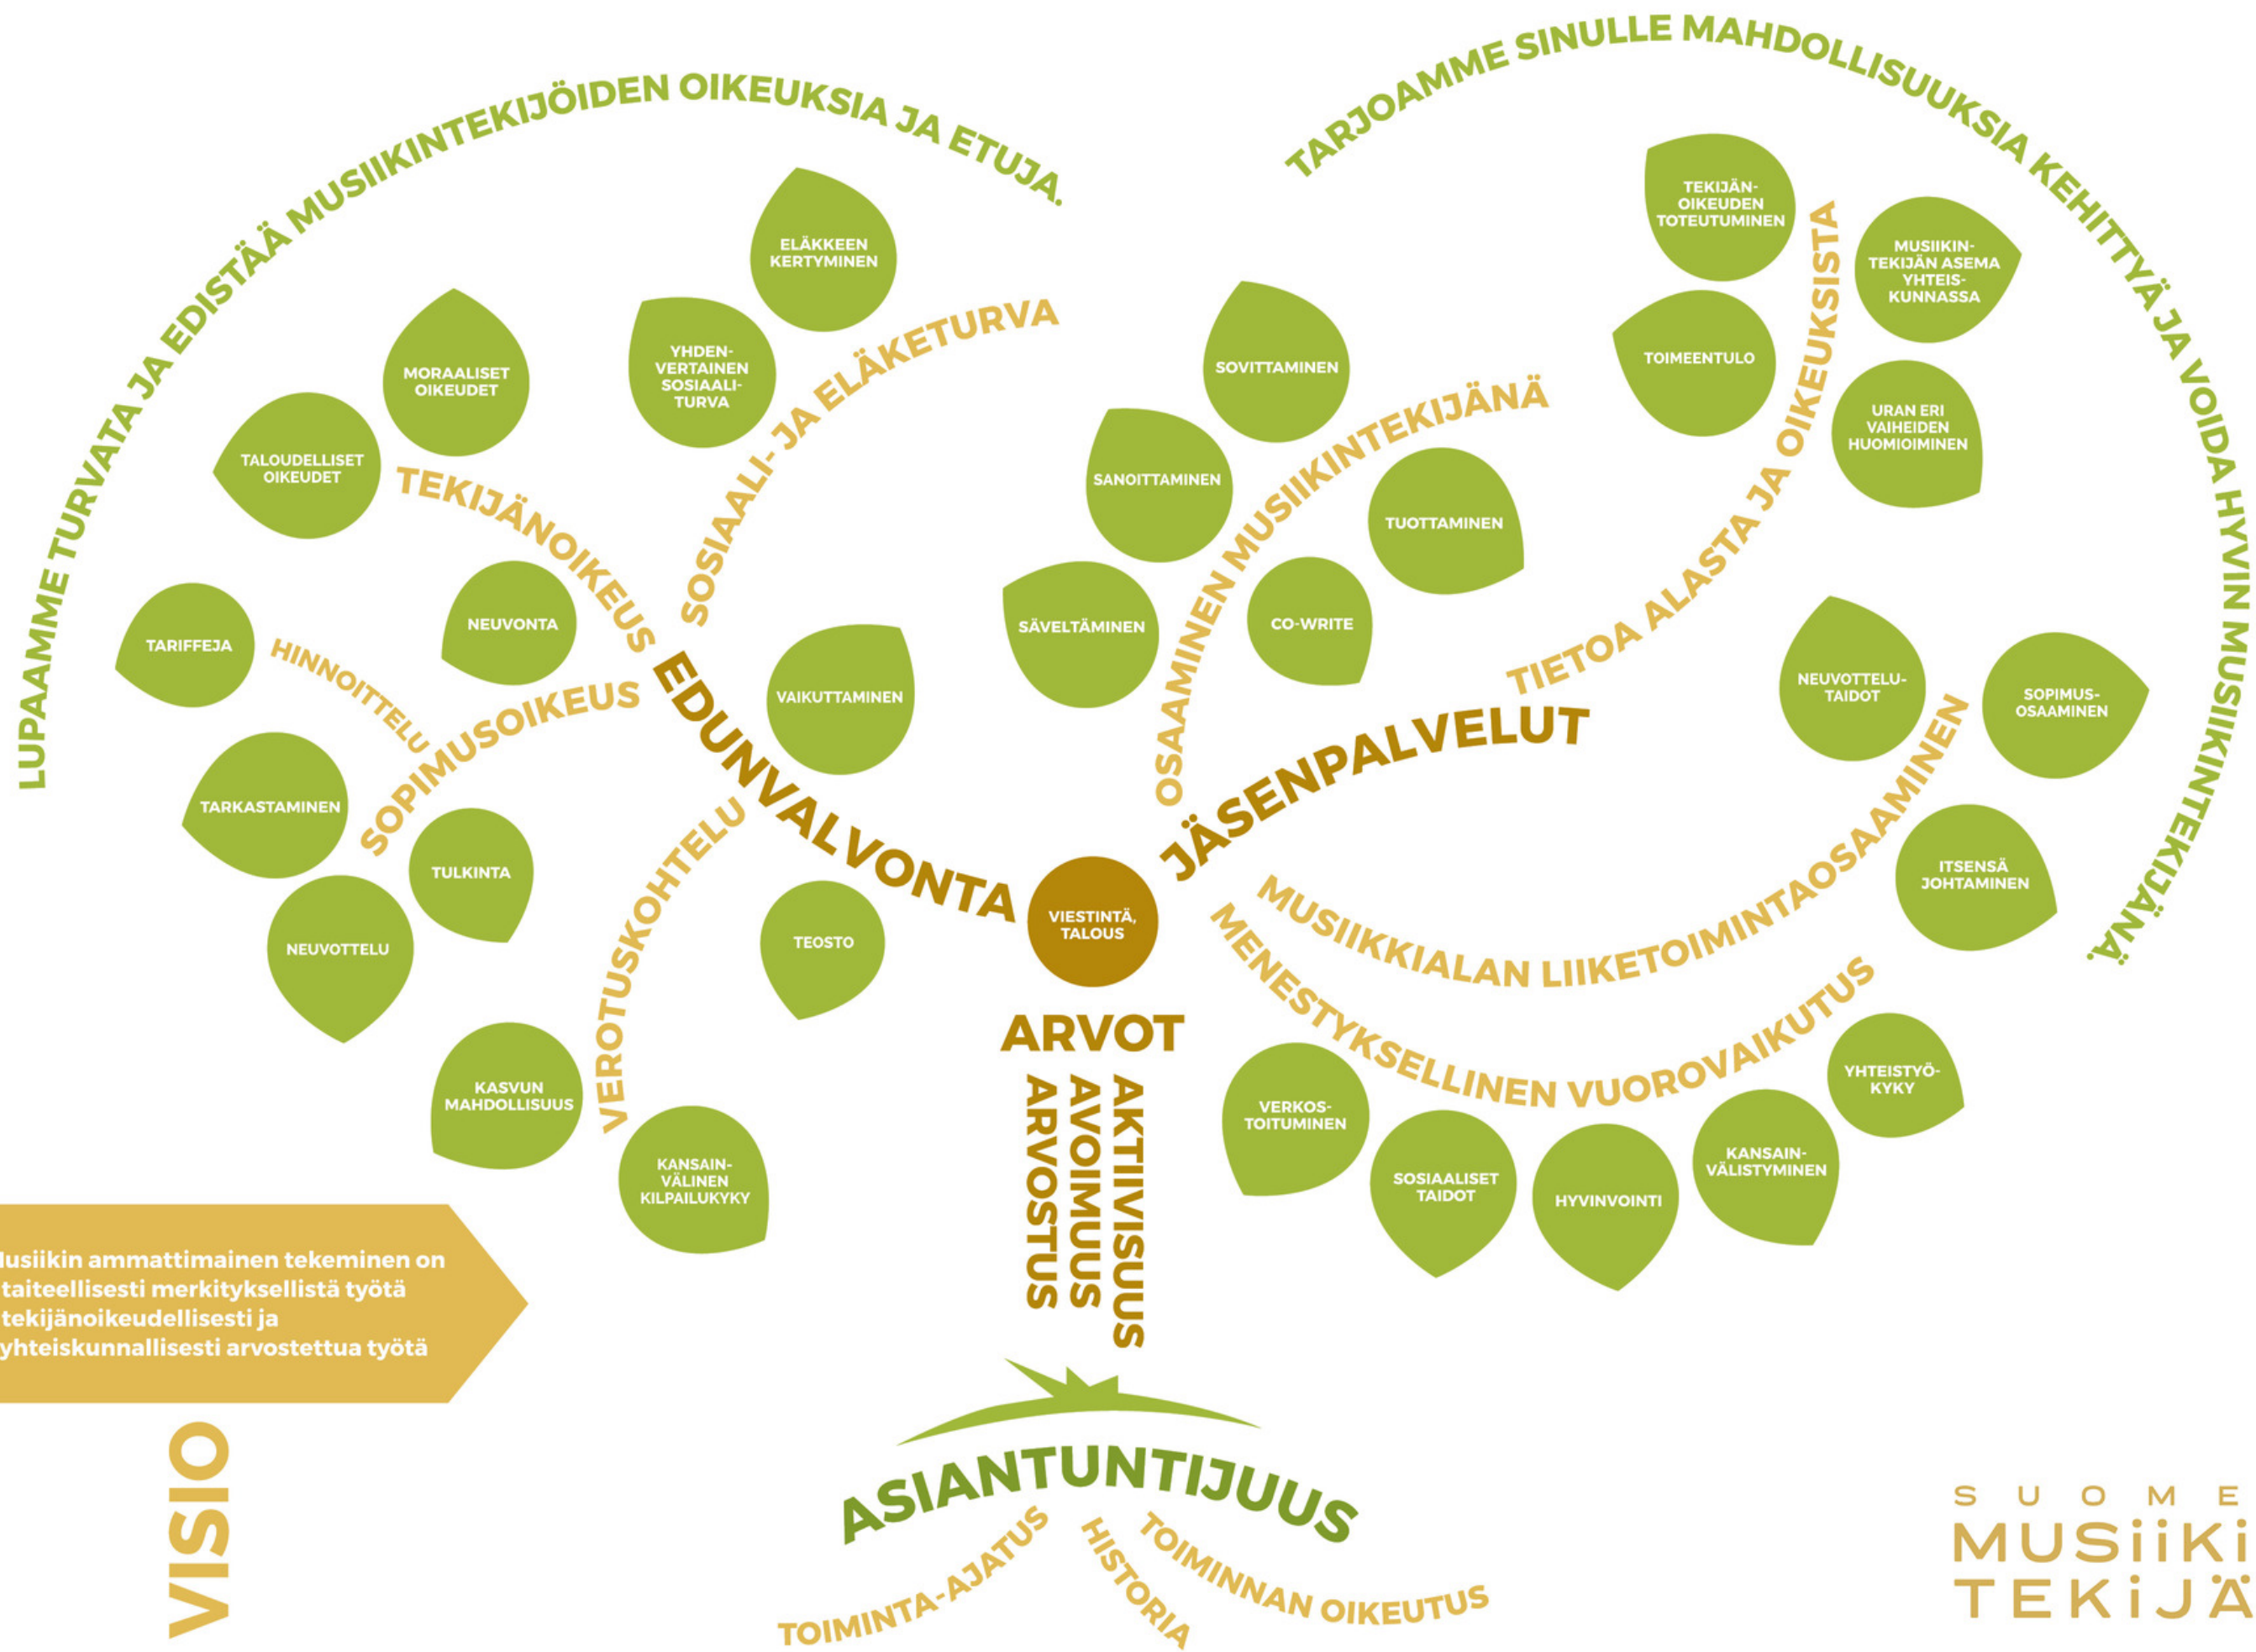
LUPAAMME TURVATA JA EDISTÄÄ MUSIIKINTEKIJÖIDEN OIKEUKSIA JA ETUJA.

TARJOAMME SINULLE MAHDOLLISUUKSIA KEHITTYÄ JA VOIDA HYVIN MUSIIKINTEKIJÄNÄ.

ELÄKKEEN KERTYMINEN

MORAALISET OIKEUDET

YHDENVERTAINEN SOSIAALITURVA

TALOUDELLISET OIKEUDET

SOSIAALI- JA ELÄKETURVA

TEKIJÄNOIKEUS

TARIFFEJA

HINNOITTELU

NEUVONTA

SOPIMUSOIKEUS

EDUNVALVONTA

VAIKUTTAMINEN

TARKASTAMINEN

TULKINTA

NEUVOTTELU

VEROTUSKOHTELU

TEOSTO

KASVUN MAHDOLLISUUS

KANSAINVÄLINEN KILPAILUKYKY

VIESTINTÄ, TALOUS

ARVOT

AKTIIVISUUS
AVOIMUUS
ARVOSTUS

TEKIJÄNOIKEUDEN TOTEUTUMINEN

MUSIIKINTEKIJÄN ASEMA YHTEISKUNNASSA

TOIMEENTULO

URAN ERI VAIHEIDEN HUOMIOIMINEN

TIETOA ALASTA JA OIKEUKSISTA

SOVITTAMINEN

SANOITTAMINEN

TUOTTAMINEN

OSAAMINEN MUSIIKINTEKIJÄNÄ

SÄVELTÄMINEN

CO-WRITE

JÄSENPALVELUT

NEUVOTTELUTAIDOT

SOPIMUSOSAAMINEN

ITSENSÄ JOHTAMINEN

MUSIIKKIALAN LIIKETOIMINTAOSAAMINEN

MENESTYKSELLINEN VUOROVAIKUTUS

YHTEISTYÖKYKY

VERKOSTOITUMINEN

SOSIAALISET TAIDOT

HYVINVOINTI

KANSAINVÄLISTYMINEN

Musiikin ammattimainen tekeminen on taiteellisesti merkityksellistä työtä tekijänoikeudellisesti ja yhteiskunnallisesti arvostettua työtä

VISIO

ASIANTUNTIJUUS

TOIMINTA-AJATUS

HISTORIA

TOIMINNAN OIKEUTUS

SUOMEN MUSIIKINTEKIJÄT